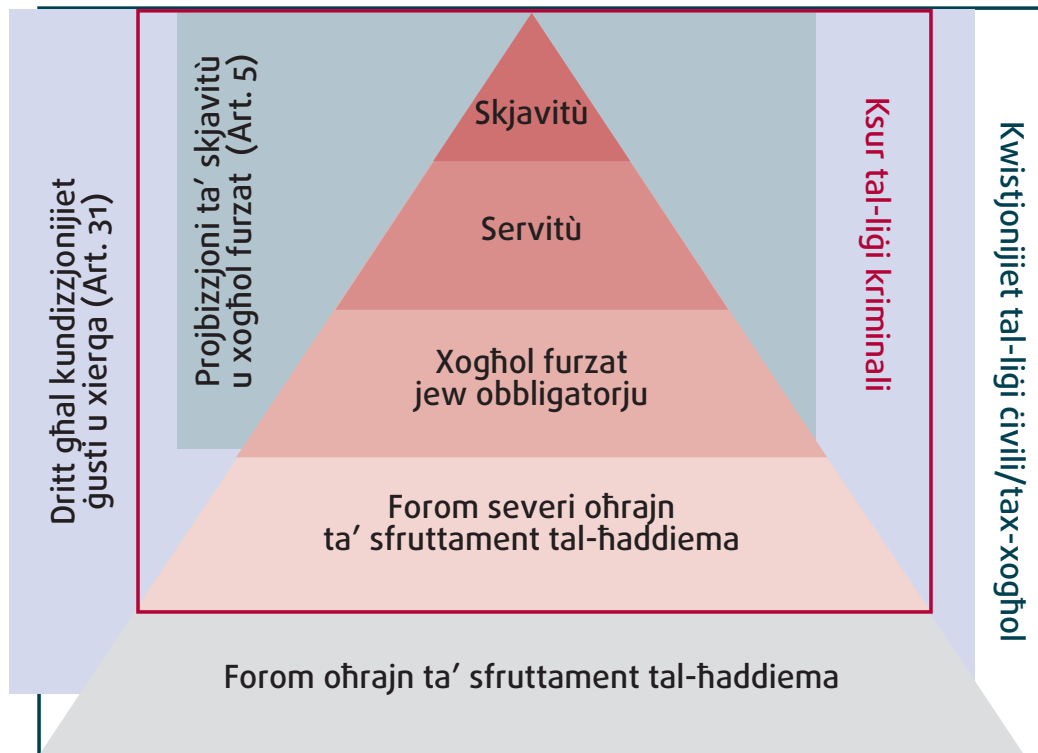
Dritt għal kundizzjonijiet ġusti u xierqa (Art. 31)

Projbizzjoni ta' skjavitù u xogħol furzat (Art. 5)

Skjavitù

Servitù

Xogħol furzat jew obbligatorju

Forom severi oħrajn ta' sfruttament tal-ħaddiema

Forom oħrajn ta' sfruttament tal-ħaddiema

Ksur tal-liġi kriminali

Kwistjonijiet tal-liġi ċivili/tax-xogħol